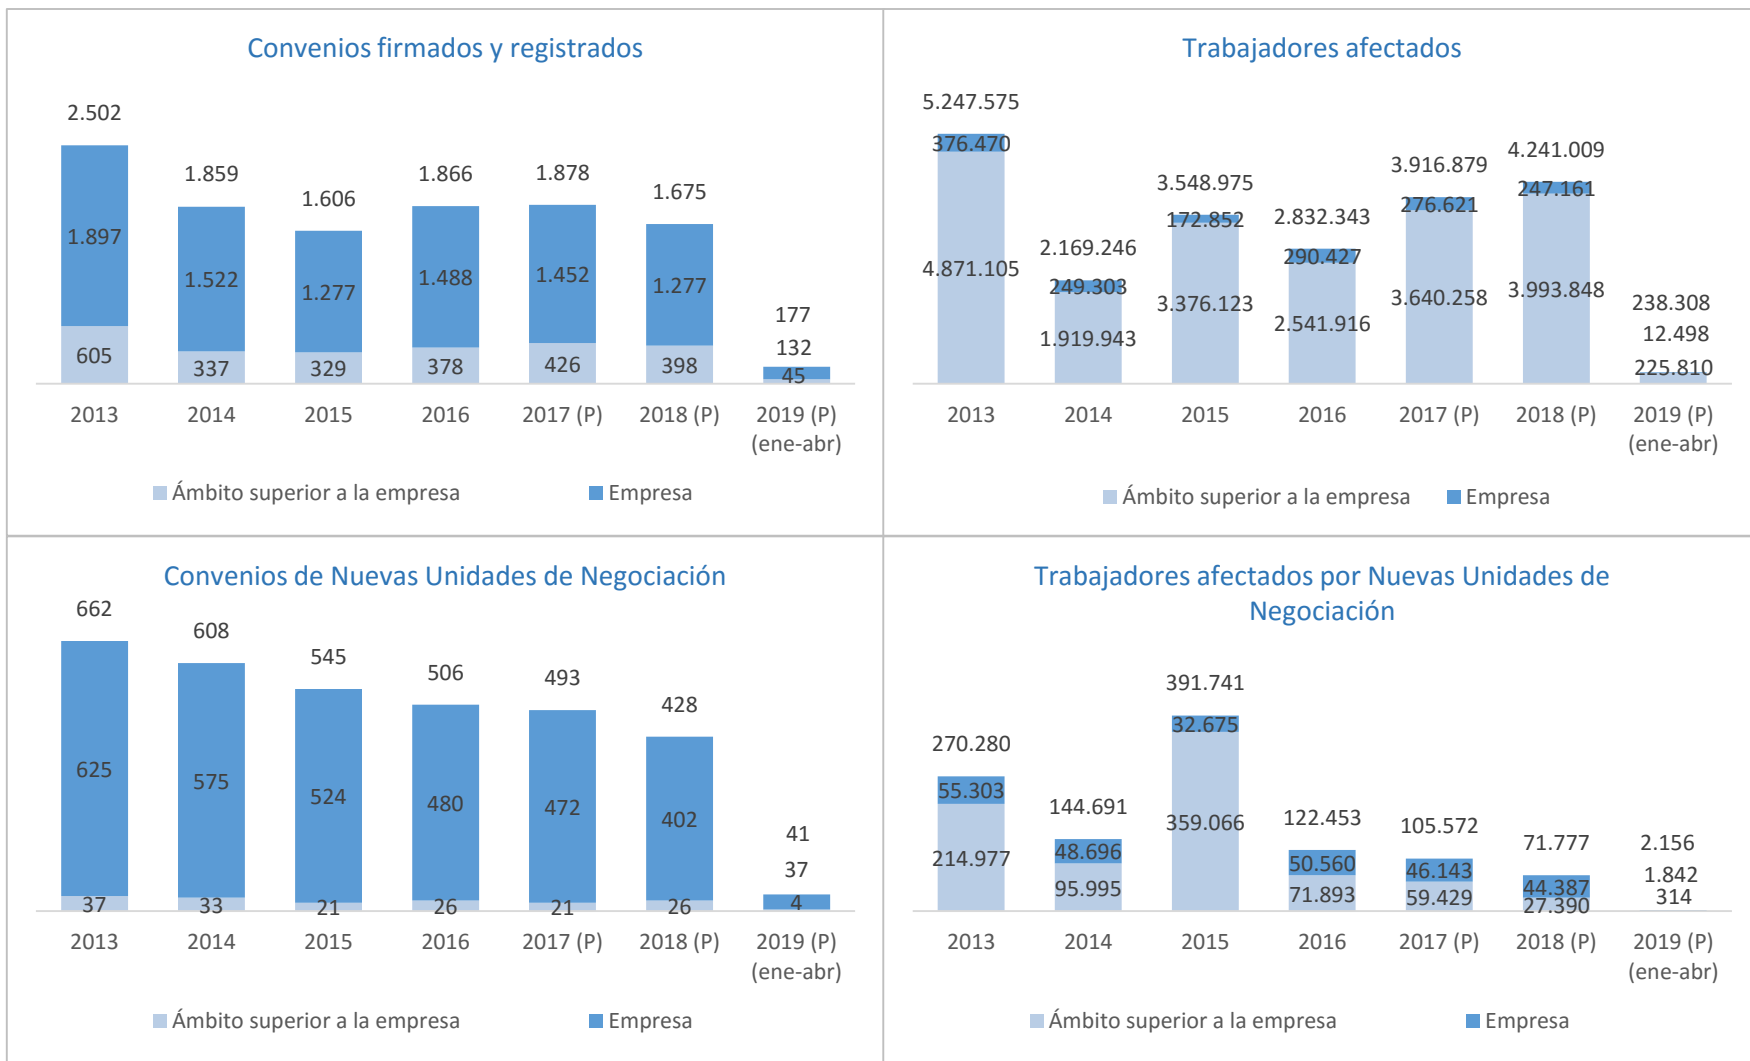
Convenios firmados y registrados

| | 2013 | 2014 | 2015 | 2016 | 2017 (P) | 2018 (P) | 2019 (P) (ene-abr) |
|---|---|---|---|---|---|---|---|
| Total | 2.502 | 1.859 | 1.606 | 1.866 | 1.878 | 1.675 | 177 |
| Empresa | 1.897 | 1.522 | 1.277 | 1.488 | 1.452 | 1.277 | 132 |
| Ámbito superior a la empresa | 605 | 337 | 329 | 378 | 426 | 398 | 45 |

Ámbito superior a la empresa Empresa

Trabajadores afectados

| | 2013 | 2014 | 2015 | 2016 | 2017 (P) | 2018 (P) | 2019 (P) (ene-abr) |
|---|---|---|---|---|---|---|---|
| Total | 5.247.575 | 2.169.246 | 3.548.975 | 2.832.343 | 3.916.879 | 4.241.009 | 238.308 |
| Empresa | 376.470 | 249.303 | 172.852 | 290.427 | 276.621 | 247.161 | 12.498 |
| Ámbito superior a la empresa | 4.871.105 | 1.919.943 | 3.376.123 | 2.541.916 | 3.640.258 | 3.993.848 | 225.810 |

Ámbito superior a la empresa Empresa

Convenios de Nuevas Unidades de Negociación

| | 2013 | 2014 | 2015 | 2016 | 2017 (P) | 2018 (P) | 2019 (P) (ene-abr) |
|---|---|---|---|---|---|---|---|
| Total | 662 | 608 | 545 | 506 | 493 | 428 | 41 |
| Empresa | 625 | 575 | 524 | 480 | 472 | 402 | 37 |
| Ámbito superior a la empresa | 37 | 33 | 21 | 26 | 21 | 26 | 4 |

Ámbito superior a la empresa Empresa

Trabajadores afectados por Nuevas Unidades de Negociación

| | 2013 | 2014 | 2015 | 2016 | 2017 (P) | 2018 (P) | 2019 (P) (ene-abr) |
|---|---|---|---|---|---|---|---|
| Total | 270.280 | 144.691 | 391.741 | 122.453 | 105.572 | 71.777 | 2.156 |
| Empresa | 55.303 | 48.696 | 32.675 | 50.560 | 46.143 | 44.387 | 1.842 |
| Ámbito superior a la empresa | 214.977 | 95.995 | 359.066 | 71.893 | 59.429 | 27.390 | 314 |

Ámbito superior a la empresa Empresa